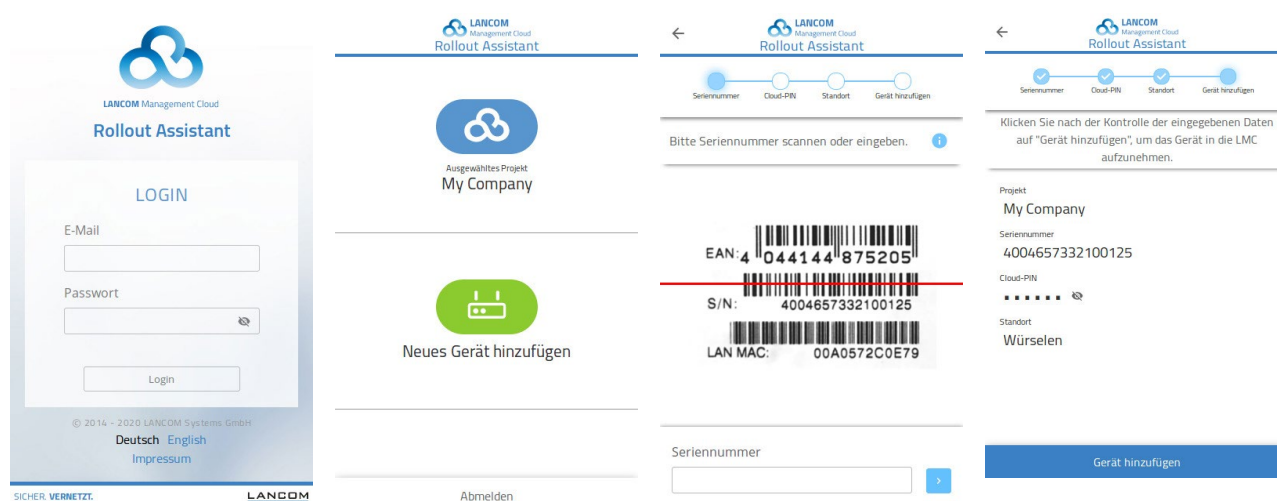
LANCOM Management Cloud

Rollout Assistant

LOGIN

E-Mail

Passwort

Login

© 2014 - 2020 LANCOM Systems GmbH

Deutsch English

Impressum

SICHER. VERNETZT.

LANCOM

LANCOM Management Cloud

Rollout Assistant

Ausgewähltes Projekt

My Company

Neues Gerät hinzufügen

Abmelden

←

LANCOM Management Cloud

Rollout Assistant

Seriennummer Cloud-PIN Standort Gerät hinzufügen

Bitte Seriennummer scannen oder eingeben.

EAN: 4 044144 875205

S/N: 4004657332100125

LAN MAC: 00A0572C0E79

Seriennummer

›

←

LANCOM Management Cloud

Rollout Assistant

Seriennummer Cloud-PIN Standort Gerät hinzufügen

Klicken Sie nach der Kontrolle der eingegebenen Daten auf "Gerät hinzufügen", um das Gerät in die LMC aufzunehmen.

Projekt

My Company

Seriennummer

4004657332100125

Cloud-PIN

••••••

Standort

Würselen

Gerät hinzufügen